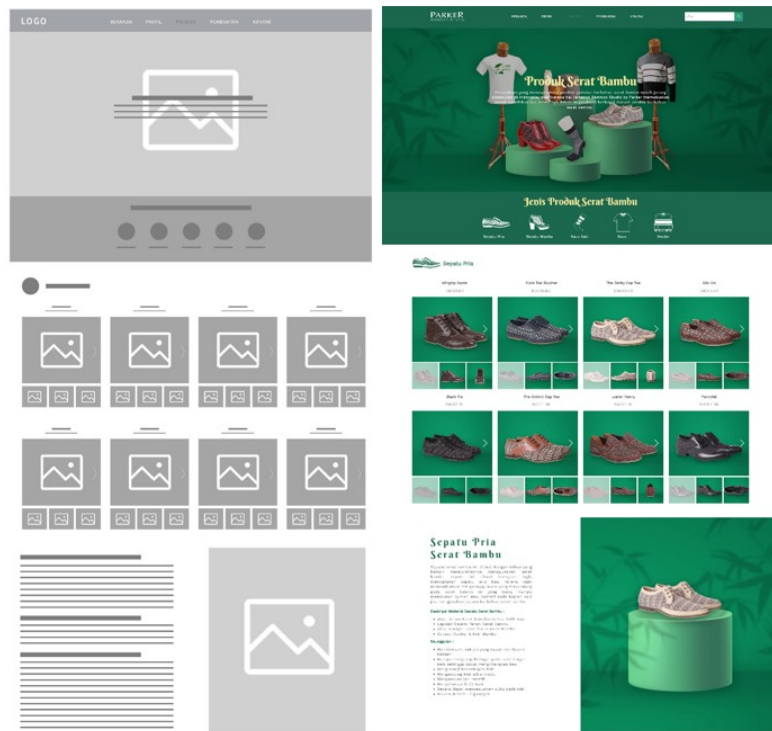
LOGO BERANDA PROFIL PRODUK PEMBAYARAN REVIEW

PARKER

Produk Serat Bambu

Jenis Produk Serat Bambu

Sepatu Pria Sepatu Wanita Kaos Kaki Kaos Handuk

Sepatu Pria

Allegro Suede | Cove Toe Brocher | The Derby Cap Toe | Elle Un

Black Tie | Pre-Oxford Cap Toe | Loafer Tassel | Pancake

Sepatu Pria Serat Bambu

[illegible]